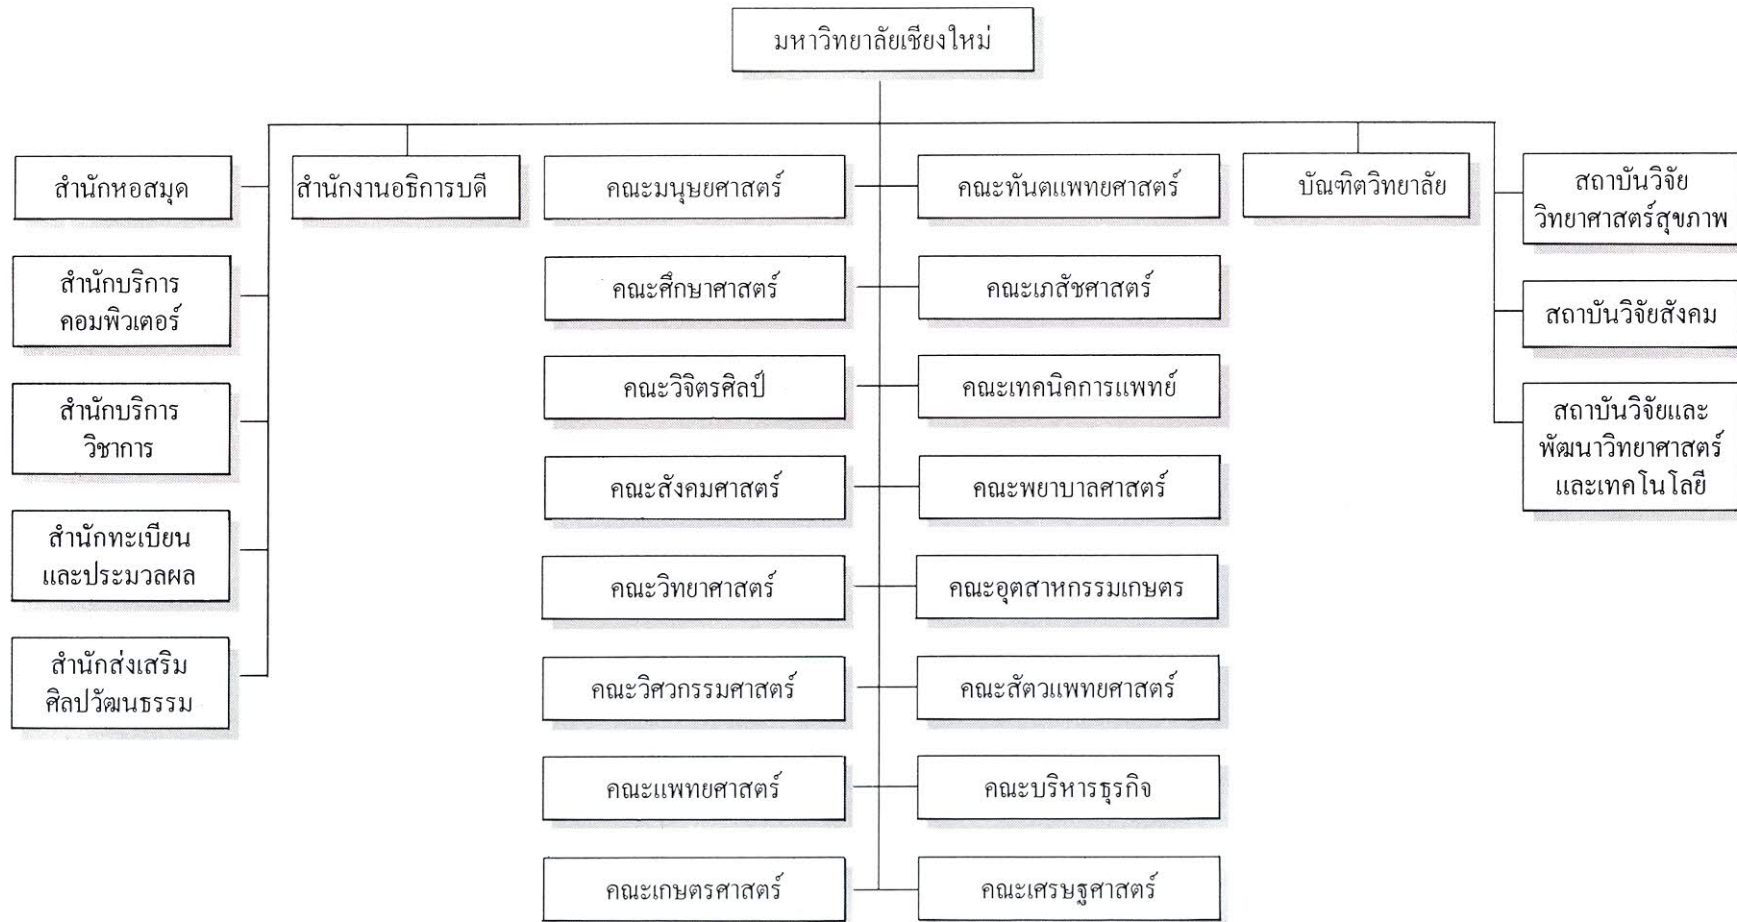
มหาวิทยาลัยเชียงใหม่

สำนักหอสมุด

สำนักบริการคอมพิวเตอร์

สำนักบริการวิชาการ

สำนักทะเบียนและประมวลผล

สำนักส่งเสริมศิลปวัฒนธรรม

สำนักงานอธิการบดี

คณะมนุษยศาสตร์

คณะศึกษาศาสตร์

คณะวิจิตรศิลป์

คณะสังคมศาสตร์

คณะวิทยาศาสตร์

คณะวิศวกรรมศาสตร์

คณะแพทยศาสตร์

คณะเกษตรศาสตร์

คณะทันตแพทยศาสตร์

คณะเภสัชศาสตร์

คณะเทคนิคการแพทย์

คณะพยาบาลศาสตร์

คณะอุตสาหกรรมเกษตร

คณะสัตวแพทยศาสตร์

คณะบริหารธุรกิจ

คณะเศรษฐศาสตร์

บัณฑิตวิทยาลัย

สถาบันวิจัยวิทยาศาสตร์สุขภาพ

สถาบันวิจัยสังคม

สถาบันวิจัยและพัฒนาวิทยาศาสตร์และเทคโนโลยี